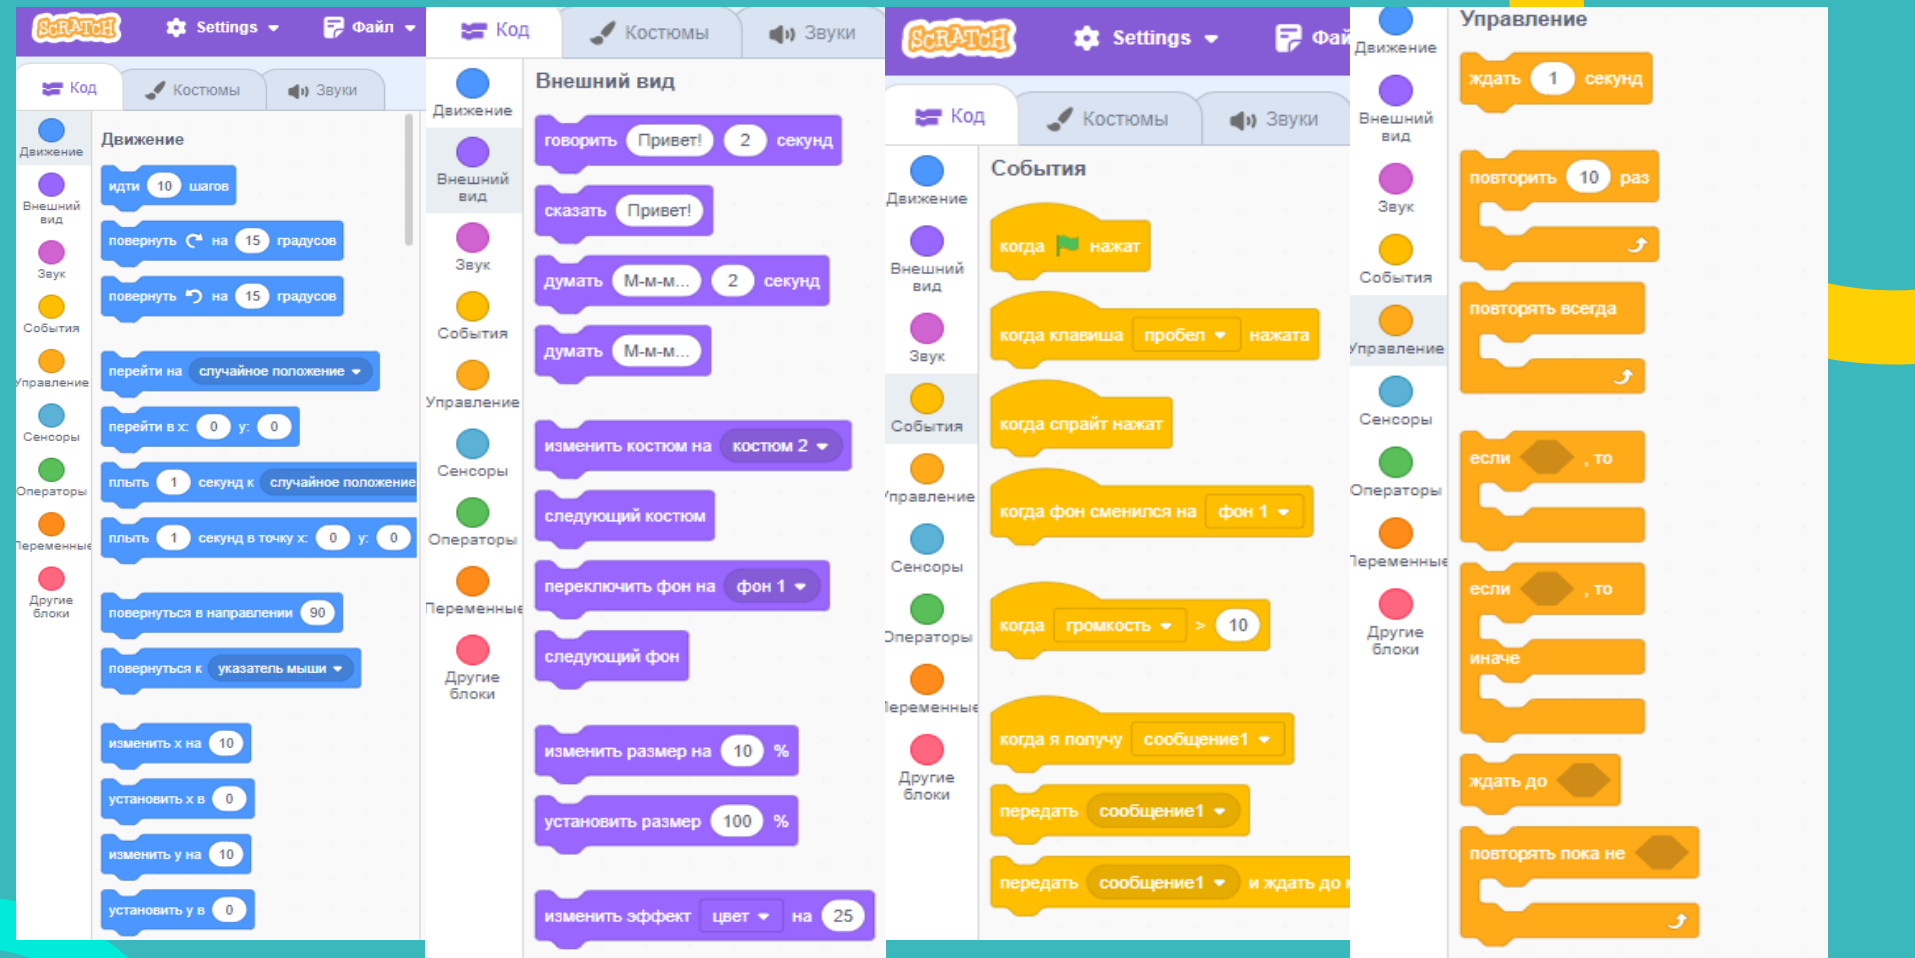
SCRATCH Settings Файл

Код Костюмы Звуки

Движение
Внешний вид
Звук
События
Управление
Сенсоры
Операторы
Переменные
Другие блоки

Движение

идти 10 шагов
повернуть на 15 градусов
повернуть на 15 градусов
перейти на случайное положение
перейти в x: 0 y: 0
плыть 1 секунд к случайное положение
плыть 1 секунд в точку x: 0 y: 0
повернуться в направлении 90
повернуться к указатель мыши
изменить x на 10
установить x в 0
изменить y на 10
установить y в 0

Код Костюмы Звуки

Движение
Внешний вид
Звук
События
Управление
Сенсоры
Операторы
Переменные
Другие блоки

Внешний вид

говорить Привет! 2 секунд
сказать Привет!
думать М-м-м... 2 секунд
думать М-м-м...
изменить костюм на костюм 2
следующий костюм
переключить фон на фон 1
следующий фон
изменить размер на 10 %
установить размер 100 %
изменить эффект цвет на 25

SCRATCH Settings Фай

Код Костюмы Звуки

Движение
Внешний вид
Звук
События
Управление
Сенсоры
Операторы
Переменные
Другие блоки

События

когда нажат
когда клавиша пробел нажата
когда спрайт нажат
когда фон сменился на фон 1
когда громкость > 10
когда я получу сообщение1
передать сообщение1
передать сообщение1 и ждать до

Движение
Внешний вид
Звук
События
Управление
Сенсоры
Операторы
Переменные
Другие блоки

Управление

ждать 1 секунд
повторить 10 раз
повторять всегда
если , то
если , то
иначе
ждать до
повторять пока не